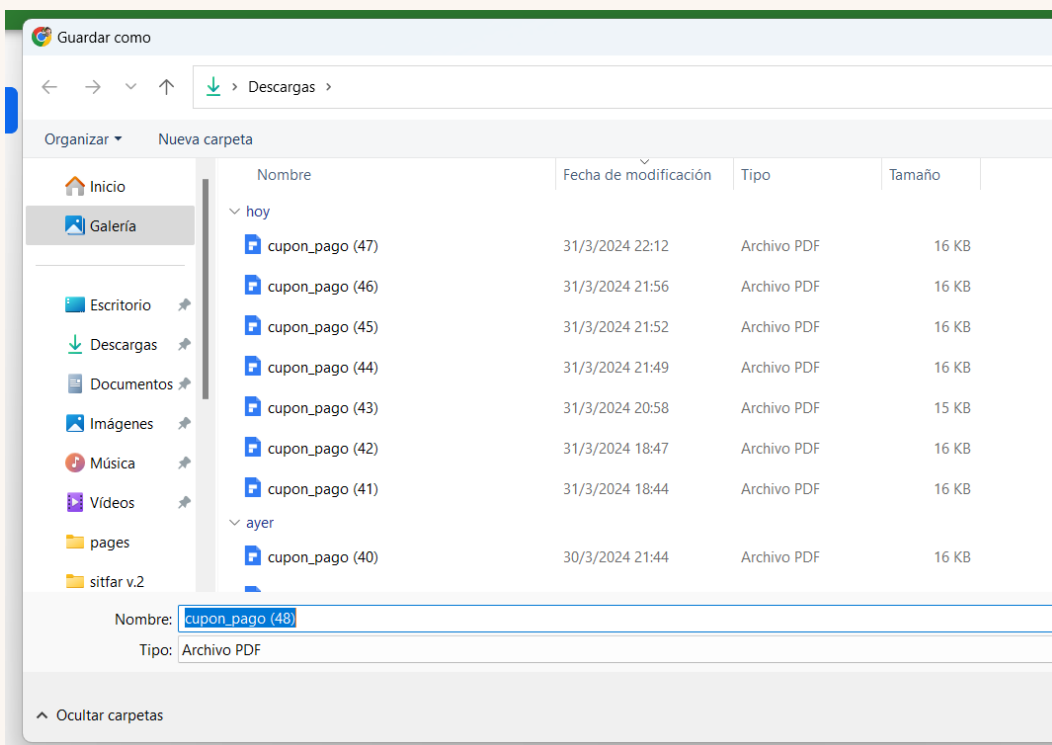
Guardar como

Descargas

Organizar Nueva carpeta

Inicio
Galería

Escritorio
Descargas
Documentos
Imágenes
Música
Vídeos
pages
sitfar v.2

| Nombre | Fecha de modificación | Tipo | Tamaño |
|---|---|---|---|
| hoy | | | |
| cupon_pago (47) | 31/3/2024 22:12 | Archivo PDF | 16 KB |
| cupon_pago (46) | 31/3/2024 21:56 | Archivo PDF | 16 KB |
| cupon_pago (45) | 31/3/2024 21:52 | Archivo PDF | 16 KB |
| cupon_pago (44) | 31/3/2024 21:49 | Archivo PDF | 16 KB |
| cupon_pago (43) | 31/3/2024 20:58 | Archivo PDF | 15 KB |
| cupon_pago (42) | 31/3/2024 18:47 | Archivo PDF | 16 KB |
| cupon_pago (41) | 31/3/2024 18:44 | Archivo PDF | 16 KB |
| ayer | | | |
| cupon_pago (40) | 30/3/2024 21:44 | Archivo PDF | 16 KB |

Nombre: cupon_pago (48)
Tipo: Archivo PDF

Ocultar carpetas